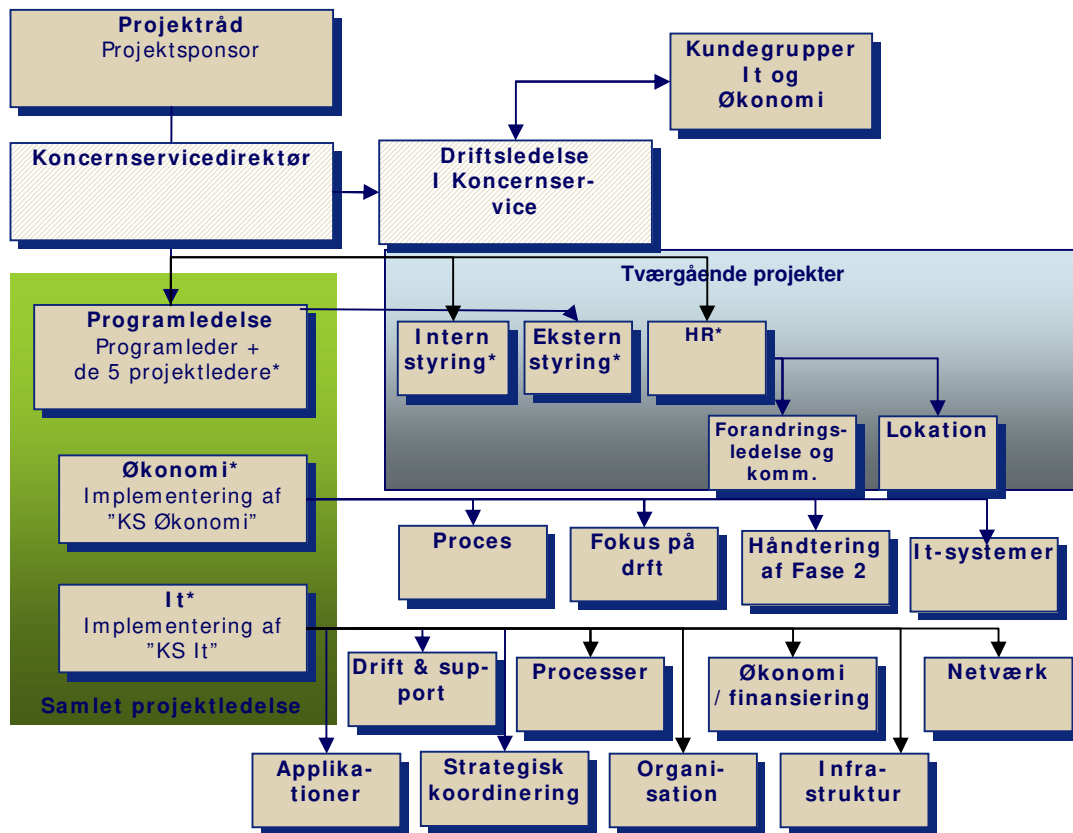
Projektråd
Projektsponsor

Kundegrupper
It og
Økonomi

Koncernservicedirektør

Driftsledelse
I Koncernservice

Tværgående projekter

Programledelse
Programleder +
de 5 projektledere*

Intern styring*

Ekstern styring*

HR*

Forandringsledelse og komm.

Lokation

Økonomi*
Implementering af
"KS Økonomi"

Proces

Fokus på drft

Håndtering af Fase 2

It-systemer

It*
Implementering af
"KS It"

Drift & support

Processer

Økonomi / finansiering

Netværk

Samlet projektledelse

Applikationer

Strategisk koordinering

Organisation

Infrastruktur